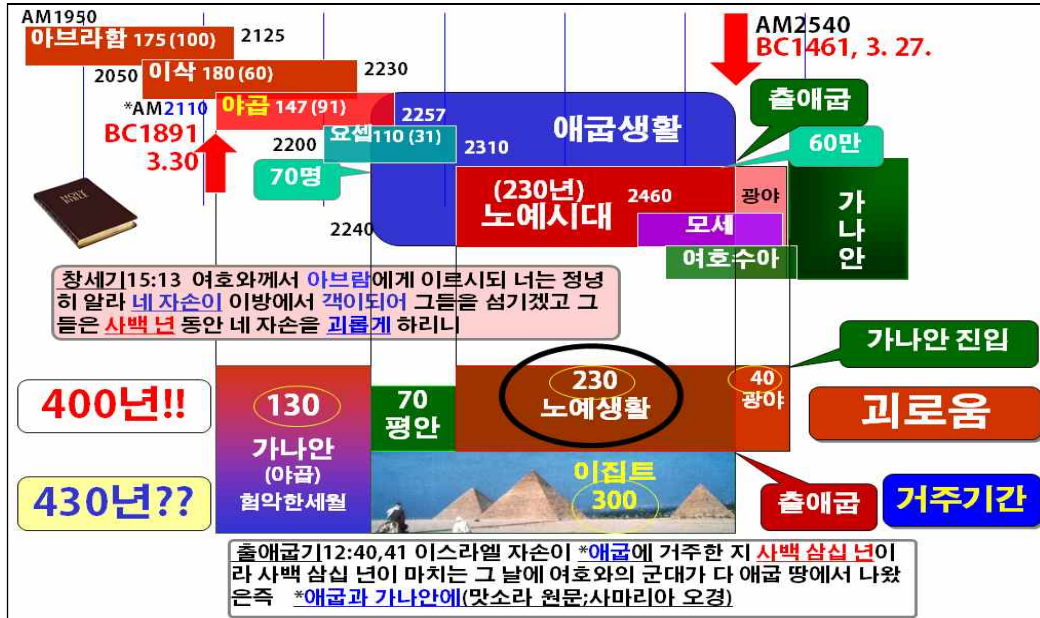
AM1950
아브라함 175 (100)
2125
2050
이삭 180 (60)
2230
*AM2110
야곱 147 (91)
BC1891
3.30
2200
2257
요셉 110 (31)
2310
70명
AM2540
BC1461, 3. 27.
출애굽
60만
애굽생활
(230년)
노예시대
2460
광야
가나안
모세
여호수아
2240

창세기15:13 여호와께서 아브람에게 이르시되 너는 정녕히 알라 네 자손이 이방에서 객이되어 그들을 섬기겠고 그들은 사백 년 동안 네 자손을 괴롭게 하리니

가나안 진입
400년!!
130
가나안
(야곱)
험악한세월
70
평안
230
노예생활
40
광야
괴로움
430년??
이집트
300
출애굽
거주기간

출애굽기12:40,41 이스라엘 자손이 *애굽에 거주한 지 사백 삼십 년이라 사백 삼십 년이 마치는 그 날에 여호와의 군대가 다 애굽 땅에서 나왔은즉 *애굽과 가나안에(맛소라 원문;사마리아 오경)